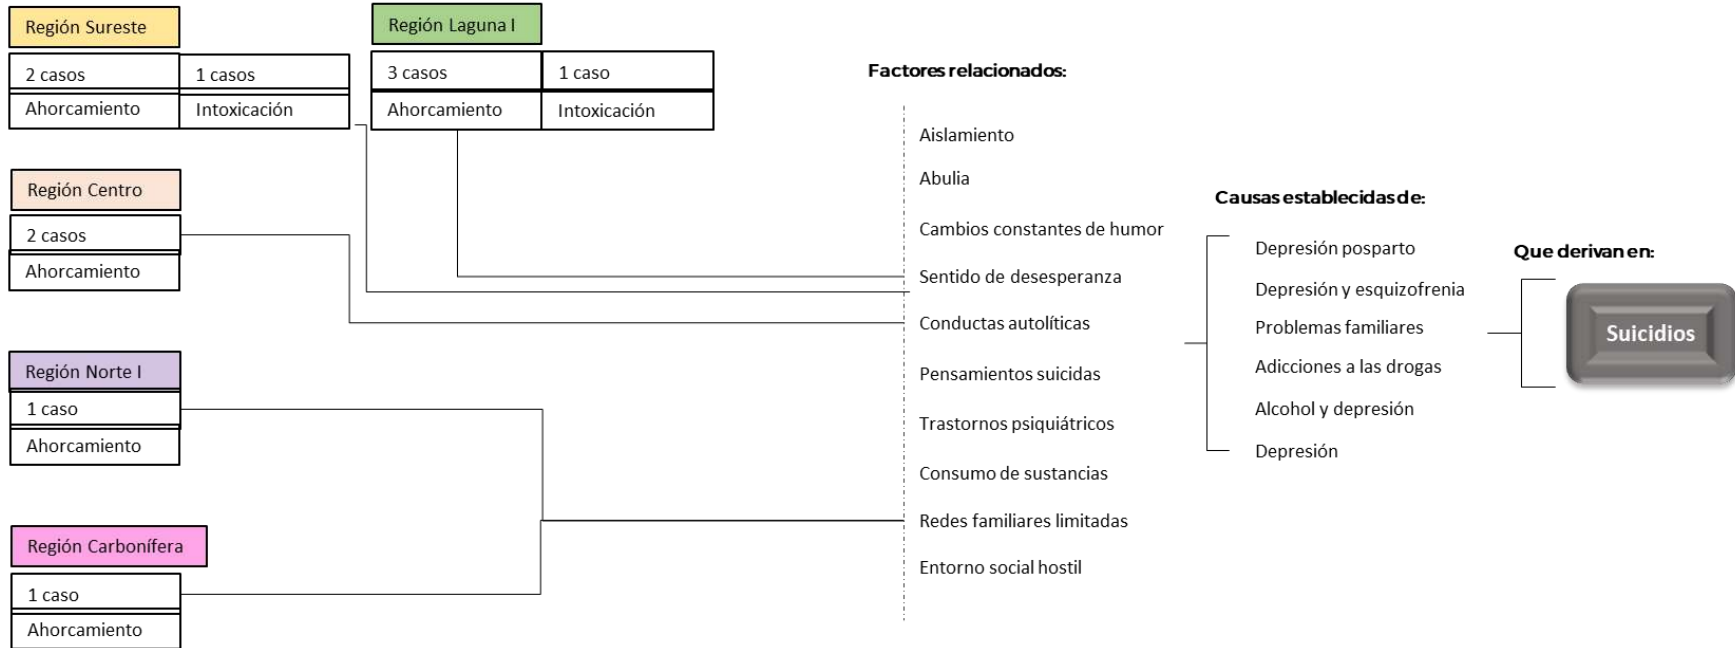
Región Sureste

| 2 casos | 1 casos |
|---|---|
| Ahorcamiento | Intoxicación |

Región Laguna I

| 3 casos | 1 caso |
|---|---|
| Ahorcamiento | Intoxicación |

Región Centro

| 2 casos |
|---|
| Ahorcamiento |

Región Norte I

| 1 caso |
|---|
| Ahorcamiento |

Región Carbonífera

| 1 caso |
|---|
| Ahorcamiento |

Factores relacionados:

Aislamiento

Abulia

Cambios constantes de humor

Sentido de desesperanza

Conductas autolíticas

Pensamientos suicidas

Trastornos psiquiátricos

Consumo de sustancias

Redes familiares limitadas

Entorno social hostil

Causas establecidas de:

Depresión posparto

Depresión y esquizofrenia

Problemas familiares

Adicciones a las drogas

Alcohol y depresión

Depresión

Que derivan en:

Suicidios